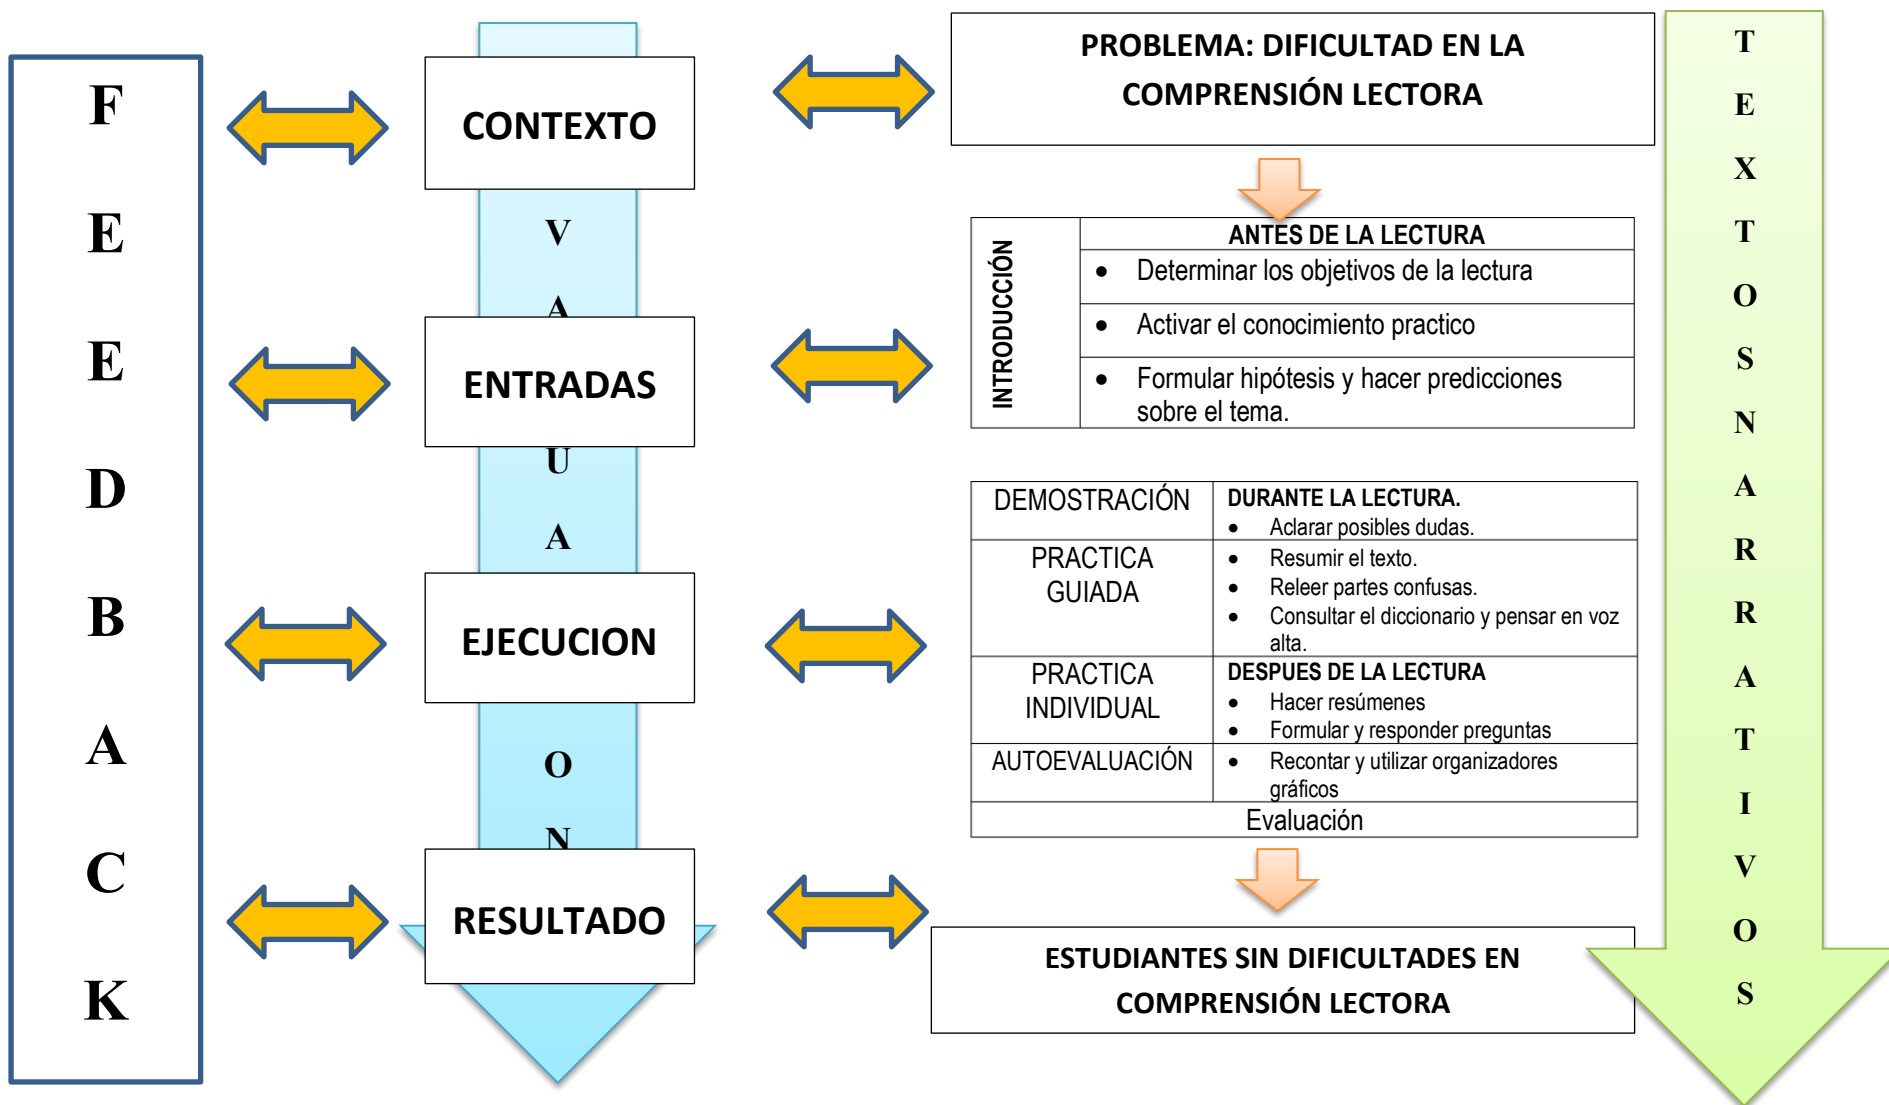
F
E
E
D
B
A
C
K

CONTEXTO

V
A

ENTRADAS

U
A

EJECUCION

O
N

RESULTADO

PROBLEMA: DIFICULTAD EN LA COMPRENSIÓN LECTORA

| INTRODUCCIÓN | ANTES DE LA LECTURA |
|---|---|
| | • Determinar los objetivos de la lectura |
| | • Activar el conocimiento practico |
| | • Formular hipótesis y hacer predicciones sobre el tema. |

| DEMOSTRACIÓN | DURANTE LA LECTURA. • Aclarar posibles dudas. |
|---|---|
| PRACTICA GUIADA | • Resumir el texto. • Releer partes confusas. • Consultar el diccionario y pensar en voz alta. |
| PRACTICA INDIVIDUAL | DESPUES DE LA LECTURA • Hacer resúmenes • Formular y responder preguntas |
| AUTOEVALUACIÓN | • Recontar y utilizar organizadores gráficos |
| Evaluación | |

ESTUDIANTES SIN DIFICULTADES EN COMPRENSIÓN LECTORA

T
E
X
T
O
S
N
A
R
R
A
T
I
V
O
S